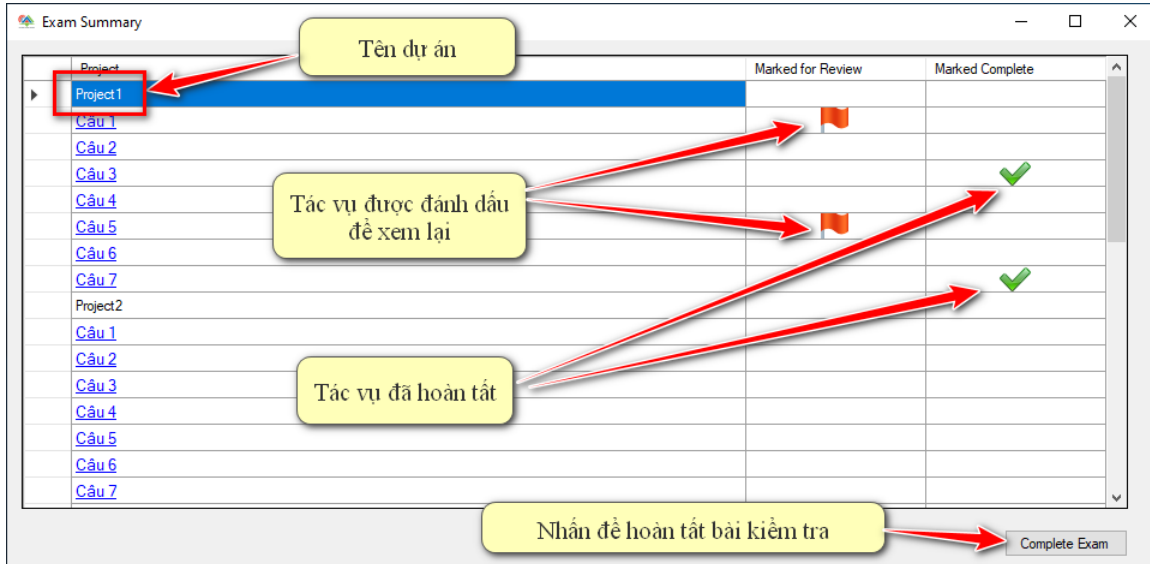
Exam Summary

Tên dự án

| Project | Marked for Review | Marked Complete |
|---|---|---|
| Project1 | | |
| Câu 1 | | |
| Câu 2 | | |
| Câu 3 | | |
| Câu 4 | | |
| Câu 5 | | |
| Câu 6 | | |
| Câu 7 | | |
| Project2 | | |
| Câu 1 | | |
| Câu 2 | | |
| Câu 3 | | |
| Câu 4 | | |
| Câu 5 | | |
| Câu 6 | | |
| Câu 7 | | |

Tác vụ được đánh dấu để xem lại

Tác vụ đã hoàn tất

Nhấn để hoàn tất bài kiểm tra

Complete Exam